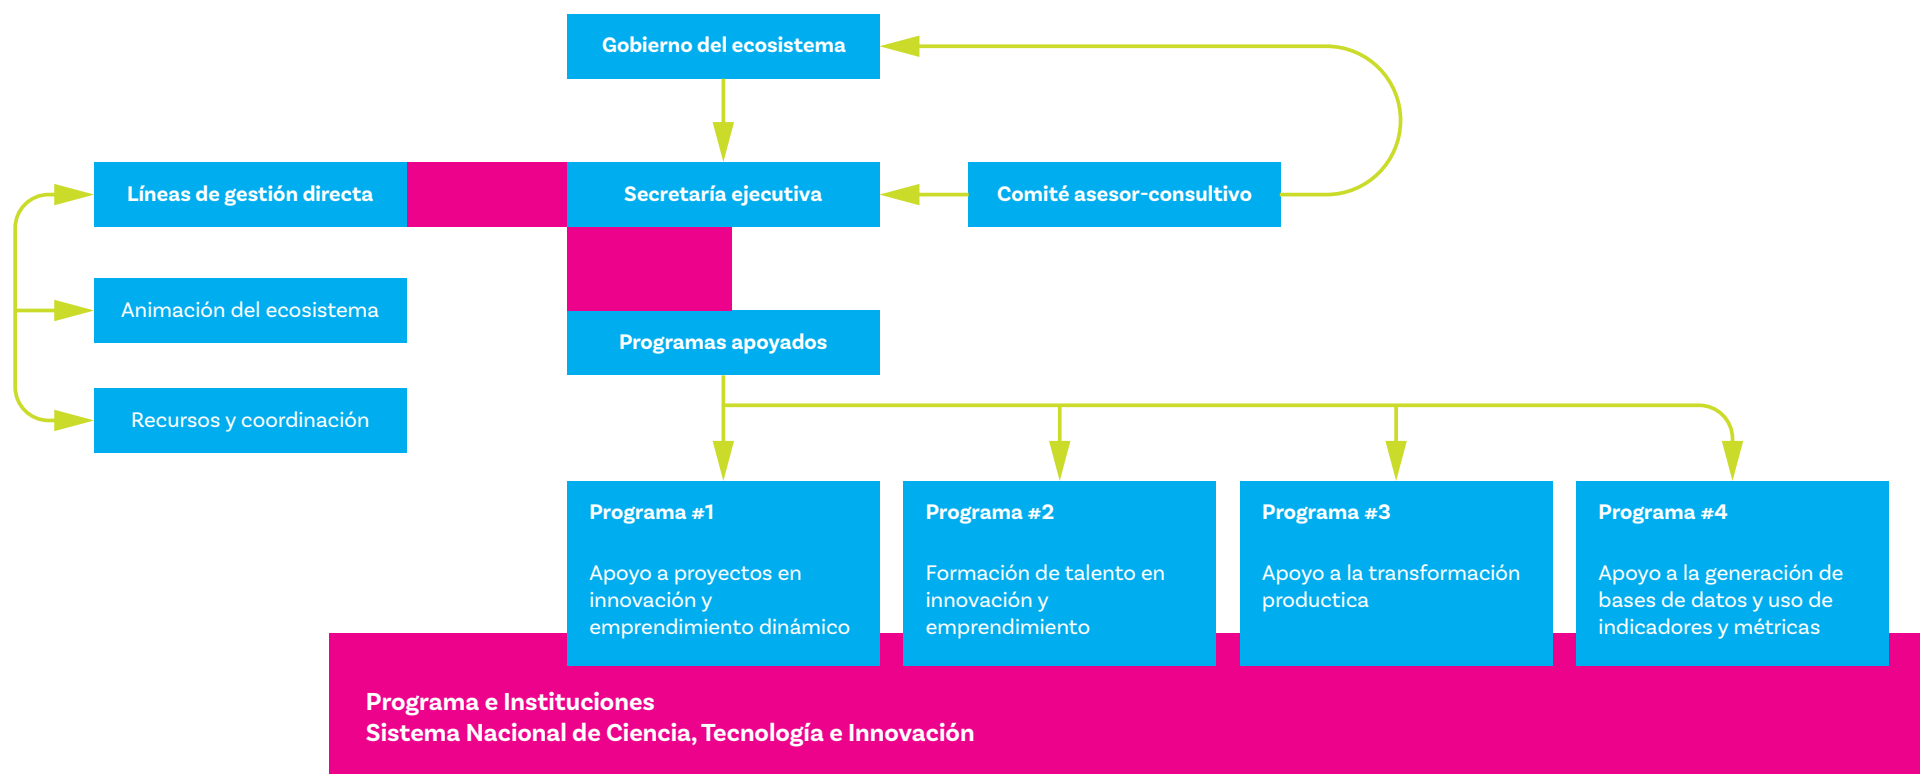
Gobierno del ecosistema

Líneas de gestión directa

Secretaría ejecutiva

Comité asesor-consultivo

Animación del ecosistema

Programas apoyados

Recursos y coordinación

Programa #1

Apoyo a proyectos en innovación y emprendimiento dinámico

Programa #2

Formación de talento en innovación y emprendimiento

Programa #3

Apoyo a la transformación productica

Programa #4

Apoyo a la generación de bases de datos y uso de indicadores y métricas

Programa e Instituciones
Sistema Nacional de Ciencia, Tecnología e Innovación